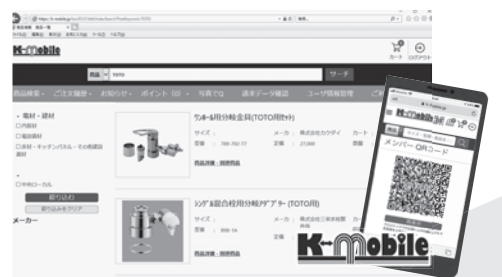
K-mobile

カート　ログアウト

商品　TOTO　サーチ

商品検索　ご注文履歴　お知らせ　ポイント　写真でQ　過去データ確認　ユーザ情報管理

・電材・建材
□内装材
□電設資材
□床材・キッチンパネル・その他建設資材

□中央ローカル

絞り込む
絞り込みをクリア

メーカー

ワンホール用分岐金具(TOTO用セット)
サイズ：
型番：
メーカー：株式会社カクダイ
定価：27,000
商品詳細・関連商品

シングル混合栓用分岐アダプター(TOTO用)
サイズ：
型番：
メーカー：株式会社三栄水栓製作所
定価：
商品詳細・関連商品

K-mobile
メンバーQRコード

K-mobile